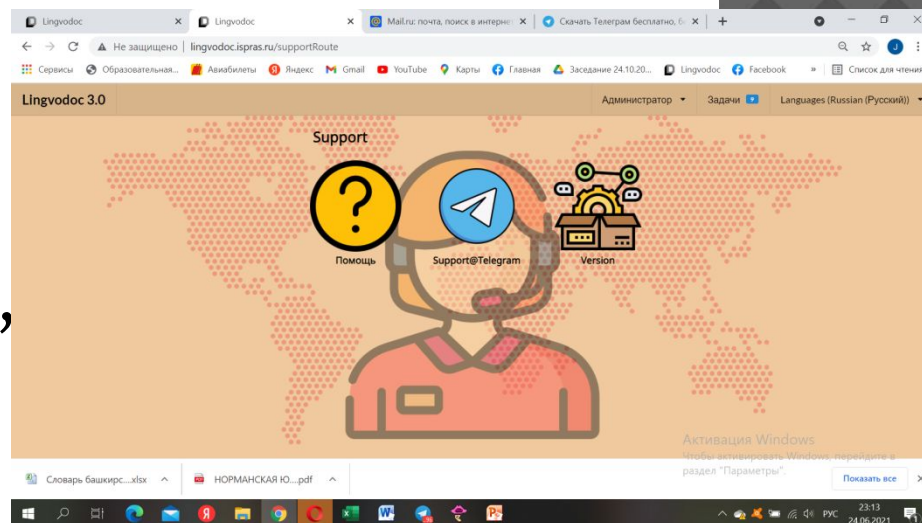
Lingvodoc × | Lingvodoc × | Mail.ru: почта, поиск в интернет × | Скачать Телеграм бесплатно, б × | +

Не защищено | lingvodoc.ispras.ru/supportRoute

Сервисы | Образовательная... | Авиабилеты | Яндекс | Gmail | YouTube | Карты | Главная | Заседание 24.10.20... | Lingvodoc | Facebook | » | Список для чтения

Lingvodoc 3.0 | Администратор | Задачи | Languages (Russian (Русский))

Support

Помощь

Support@Telegram

Version

Активация Windows
Чтобы активировать Windows, перейдите в раздел "Параметры".

Словарь башкирс....xlsx | НОРМАНСКАЯ Ю....pdf | Показать все

РУС 23:13 24.06.2021